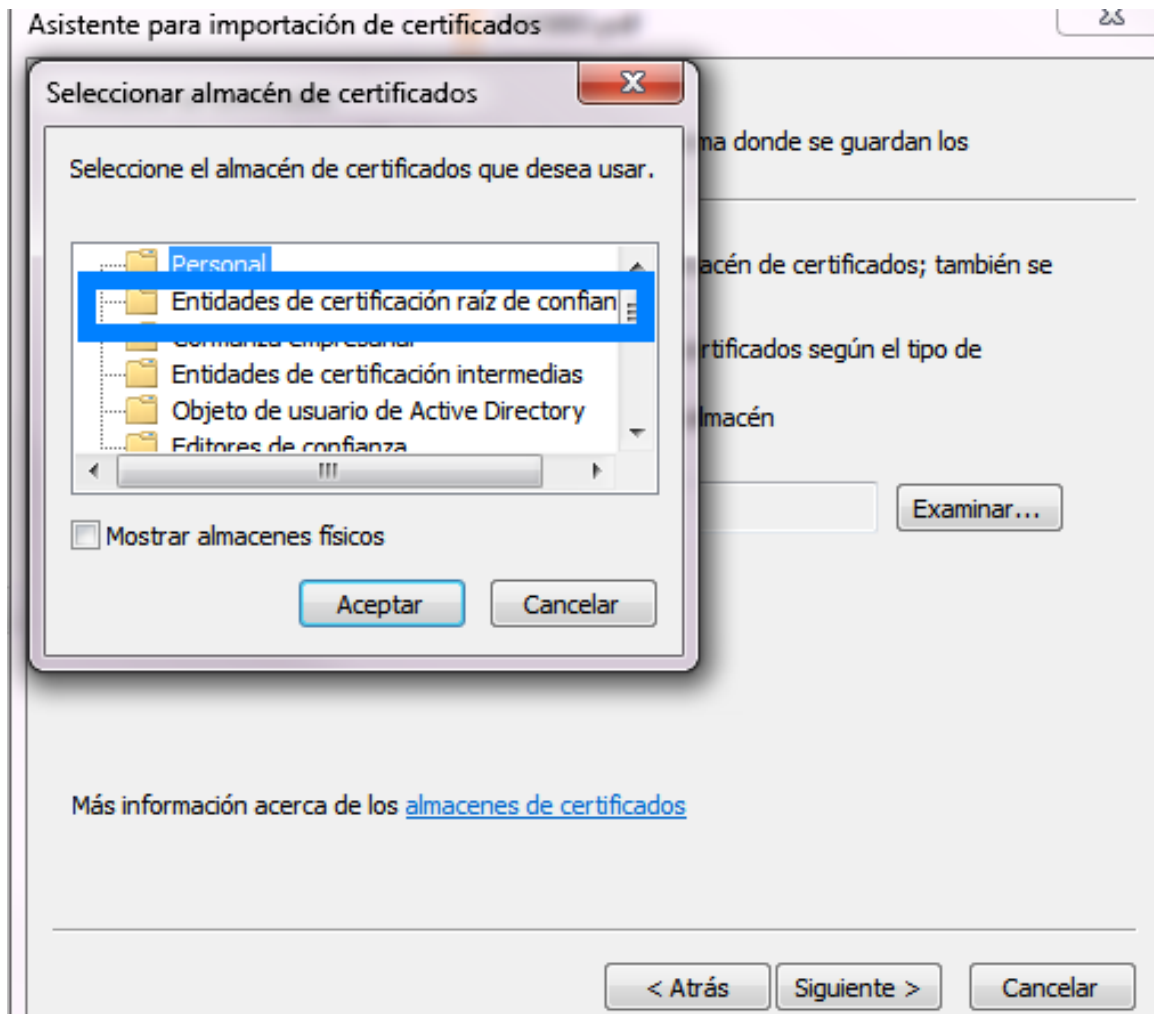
Asistente para importación de certificados

Seleccionar almacén de certificados

Seleccione el almacén de certificados que desea usar.

Personal
Entidades de certificación raíz de confian
Confianza empresarial
Entidades de certificación intermedias
Objeto de usuario de Active Directory
Editores de confianza

Mostrar almacenes físicos

Aceptar
Cancelar

ma donde se guardan los

acén de certificados; también se

rtificados según el tipo de

lmacén

Examinar...

Más información acerca de los almacenes de certificados

< Atrás
Siguiente >
Cancelar